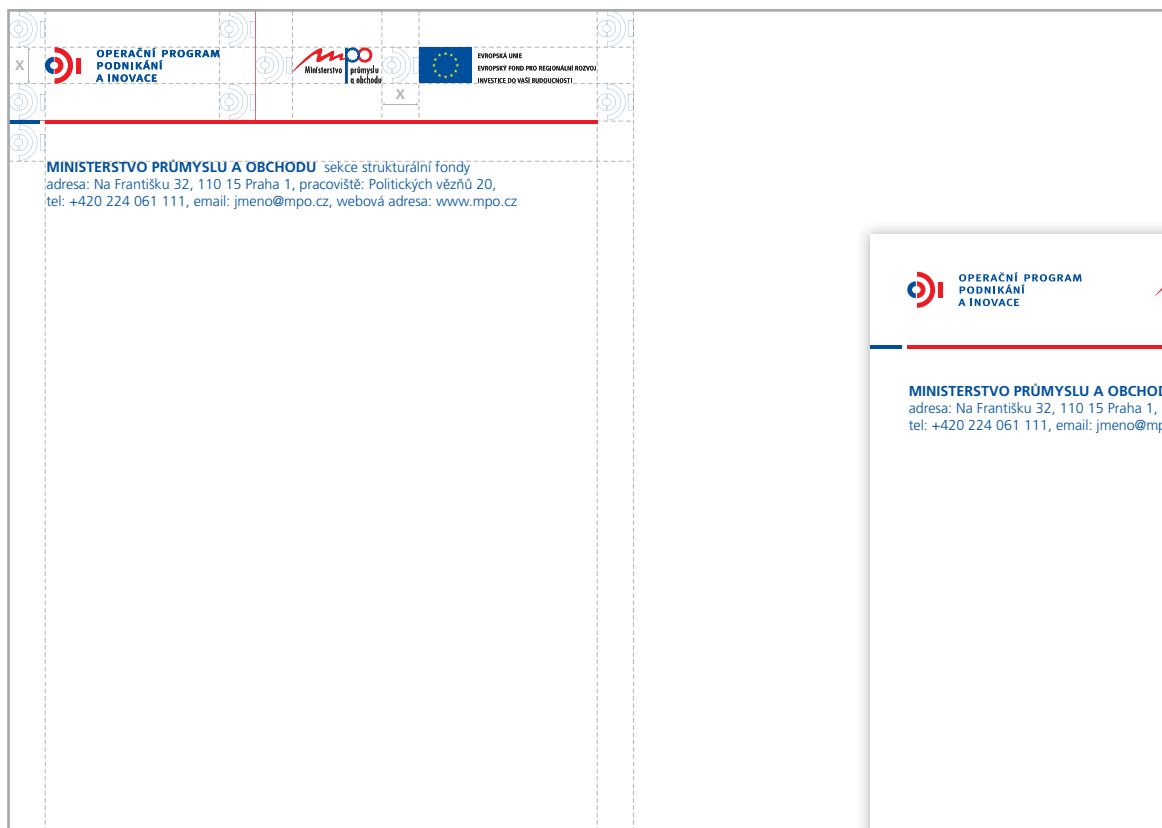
x OPERAČNÍ PROGRAM PODNIKÁNÍ A INOVACE

mpo Ministerstvo průmyslu a obchodu

EVROPSKÁ UNIE
EVROPSKÝ FOND PRO REGIONÁLNÍ ROZVOJ
INVESTICE DO VAŠÍ BUDOUCNOSTI

x

MINISTERSTVO PRŮMYSLU A OBCHODU sekce strukturální fondy
adresa: Na Františku 32, 110 15 Praha 1, pracoviště: Politických vězňů 20,
tel: +420 224 061 111, email: jmeno@mpo.cz, webová adresa: www.mpo.cz

OPERAČNÍ PROGRAM PODNIKÁNÍ A INOVACE

MINISTERSTVO PRŮMYSLU A OBCHOD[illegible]
adresa: Na Františku 32, 110 15 Praha 1, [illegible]
tel: +420 224 061 111, email: jmeno@m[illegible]